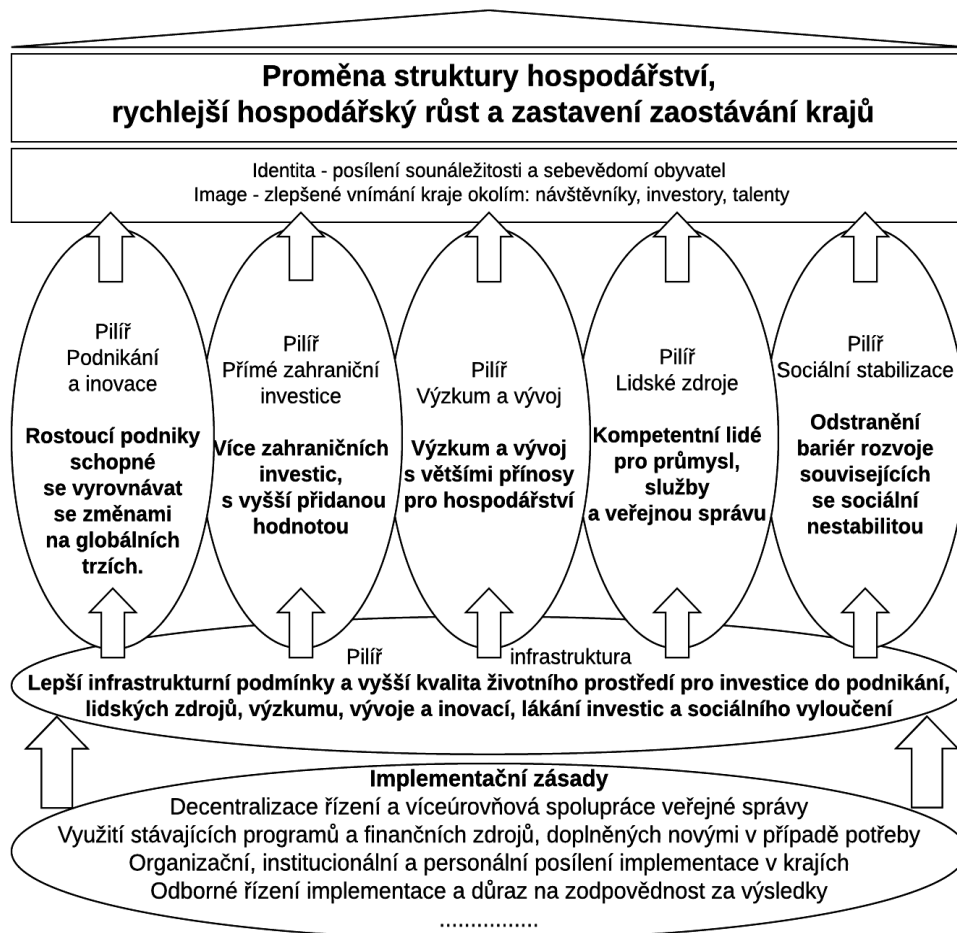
Proměna struktury hospodářství, rychlejší hospodářský růst a zastavení zaostávání krajů

Identita - posílení sounáležitosti a sebevědomí obyvatel
Image - zlepšené vnímání kraje okolím: návštěvníky, investory, talenty

Pilíř
Podnikání a inovace

Rostoucí podniky schopné se vyrovnávat se změnami na globálních trzích.

Pilíř
Přímé zahraniční investice

Více zahraničních investic, s vyšší přidanou hodnotou

Pilíř
Výzkum a vývoj

Výzkum a vývoj s většími přínosy pro hospodářství

Pilíř
Lidské zdroje

Kompetentní lidé pro průmysl, služby a veřejnou správu

Pilíř
Sociální stabilizace

Odstranění bariér rozvoje souvisejících se sociální nestabilitou

Pilíř infrastruktura
Lepší infrastrukturní podmínky a vyšší kvalita životního prostředí pro investice do podnikání, lidských zdrojů, výzkumu, vývoje a inovací, lákání investic a sociálního vyloučení

Implementační zásady
Decentralizace řízení a víceúrovňová spolupráce veřejné správy
Využití stávajících programů a finančních zdrojů, doplněných novými v případě potřeby
Organizační, institucionální a personální posílení implementace v krajích
Odborné řízení implementace a důraz na zodpovědnost za výsledky
................